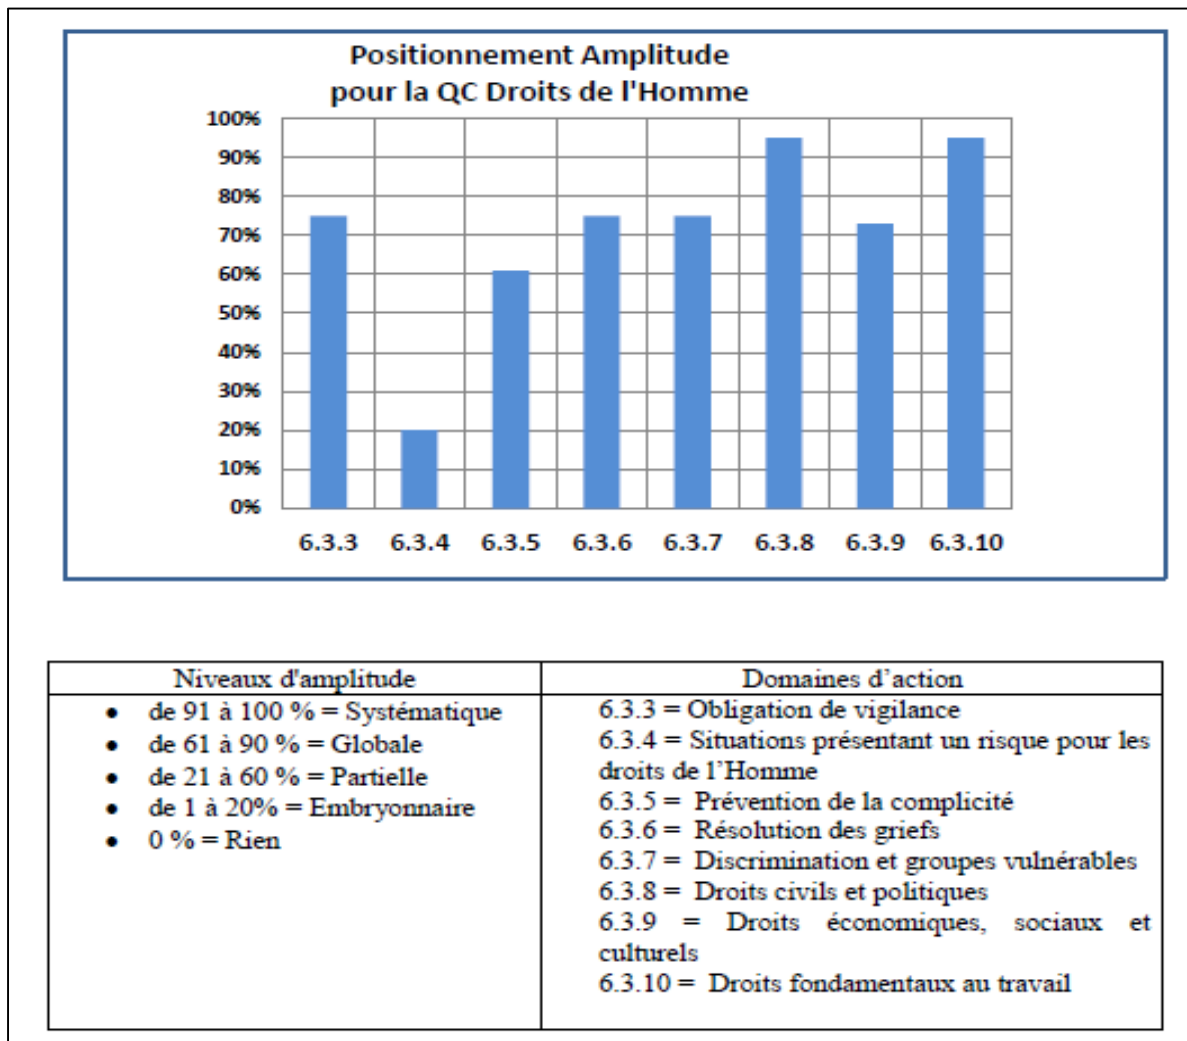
Positionnement Amplitude
pour la QC Droits de l'Homme

100%
90%
80%
70%
60%
50%
40%
30%
20%
10%
0%

6.3.3 6.3.4 6.3.5 6.3.6 6.3.7 6.3.8 6.3.9 6.3.10

| Niveaux d'amplitude | Domaines d'action |
|---|---|
| • de 91 à 100 % = Systématique<br>• de 61 à 90 % = Globale<br>• de 21 à 60 % = Partielle<br>• de 1 à 20% = Embryonnaire<br>• 0 % = Rien | 6.3.3 = Obligation de vigilance<br>6.3.4 = Situations présentant un risque pour les droits de l'Homme<br>6.3.5 = Prévention de la complicité<br>6.3.6 = Résolution des griefs<br>6.3.7 = Discrimination et groupes vulnérables<br>6.3.8 = Droits civils et politiques<br>6.3.9 = Droits économiques, sociaux et culturels<br>6.3.10 = Droits fondamentaux au travail |